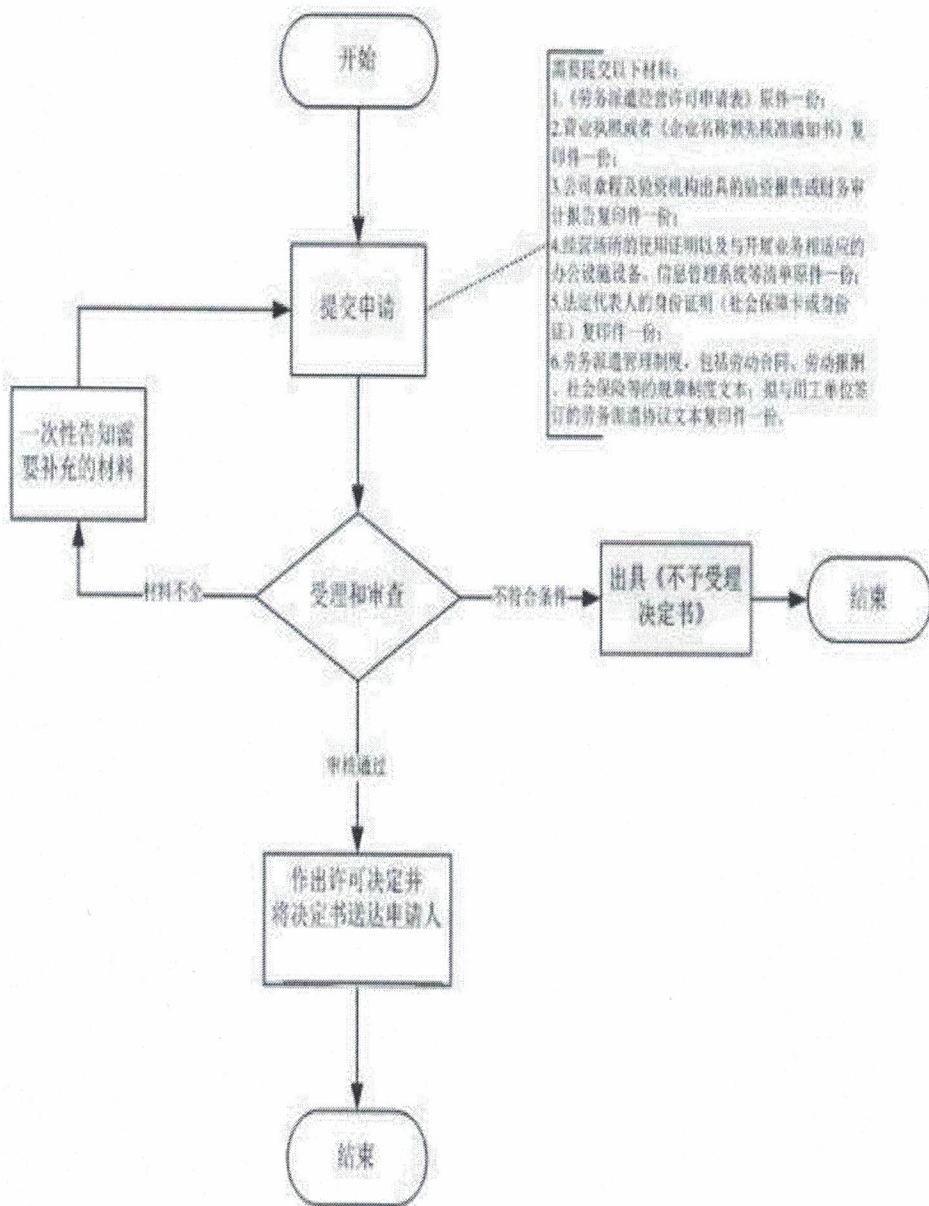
开始

需要提交以下材料：
1.《劳务派遣经营许可申请表》原件一份；
2.营业执照或者《企业名称预先核准通知书》复印件一份；
3.公司章程及验资机构出具的验资报告或财务审计报告复印件一份；
4.经营场所的使用证明以及与开展业务相适应的办公设施设备、信息管理系统等清单原件一份；
5.法定代表人的身份证明（社会保障卡或身份证）复印件一份；
6.劳务派遣管理制度，包括劳动合同、劳动报酬、社会保险等的规章制度文本；拟与用工单位签订的劳务派遣协议文本复印件一份。

提交申请

一次性告知需要补充的材料

材料不全

受理和审查

不符合条件

出具《不予受理决定书》

结束

审核通过

作出许可决定并将决定书送达申请人

结束